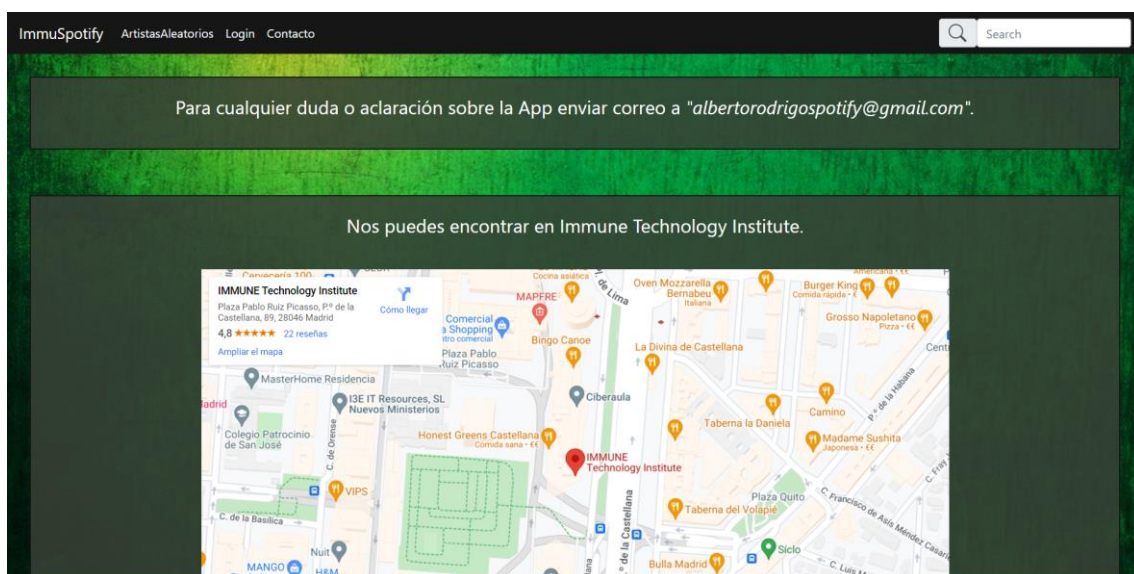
ImmuSpotify ArtistasAleatorios Login Contacto

Search

Para cualquier duda o aclaración sobre la App enviar correo a "albertorodrigospotify@gmail.com".

Nos puedes encontrar en Immune Technology Institute.

IMMUNE Technology Institute
Plaza Pablo Ruiz Picasso, P.º de la Castellana, 89, 28046 Madrid
4,8 ★★★★★ 22 reseñas
Ampliar el mapa
Cómo llegar

Cervecería 100
Cocina asiática
de Lima
MAPFRE
Comercial
a Shopping
ntro comercial
Plaza Pablo Ruiz Picasso
Bingo Canoe
Oven Mozzarella Bernabeu
Italiana
Burger King
Comida rápida · €
Americana · €€
Grosso Napoletano
Pizza · €€
Cent
La Divina de Castellana
MasterHome Residencia
Ciberaula
I3E IT Resources, SL
Nuevos Ministerios
adrid
Colegio Patrocinio de San José
C. de Orense
Honest Greens Castellana
Comida sana · €€
IMMUNE Technology Institute
Taberna la Daniela
Camino
P.º de la Habana
Madame Sushita
Japonesa · €€
C. Fray
VIPS
C. de la Basílica
P.º de la Castellana
Plaza Quito
C. Francisco de Asís Méndez Casariego
Taberna del Volapié
Nuit
MANGO
H&M
Bulla Madrid
Siclo
C. Luis M